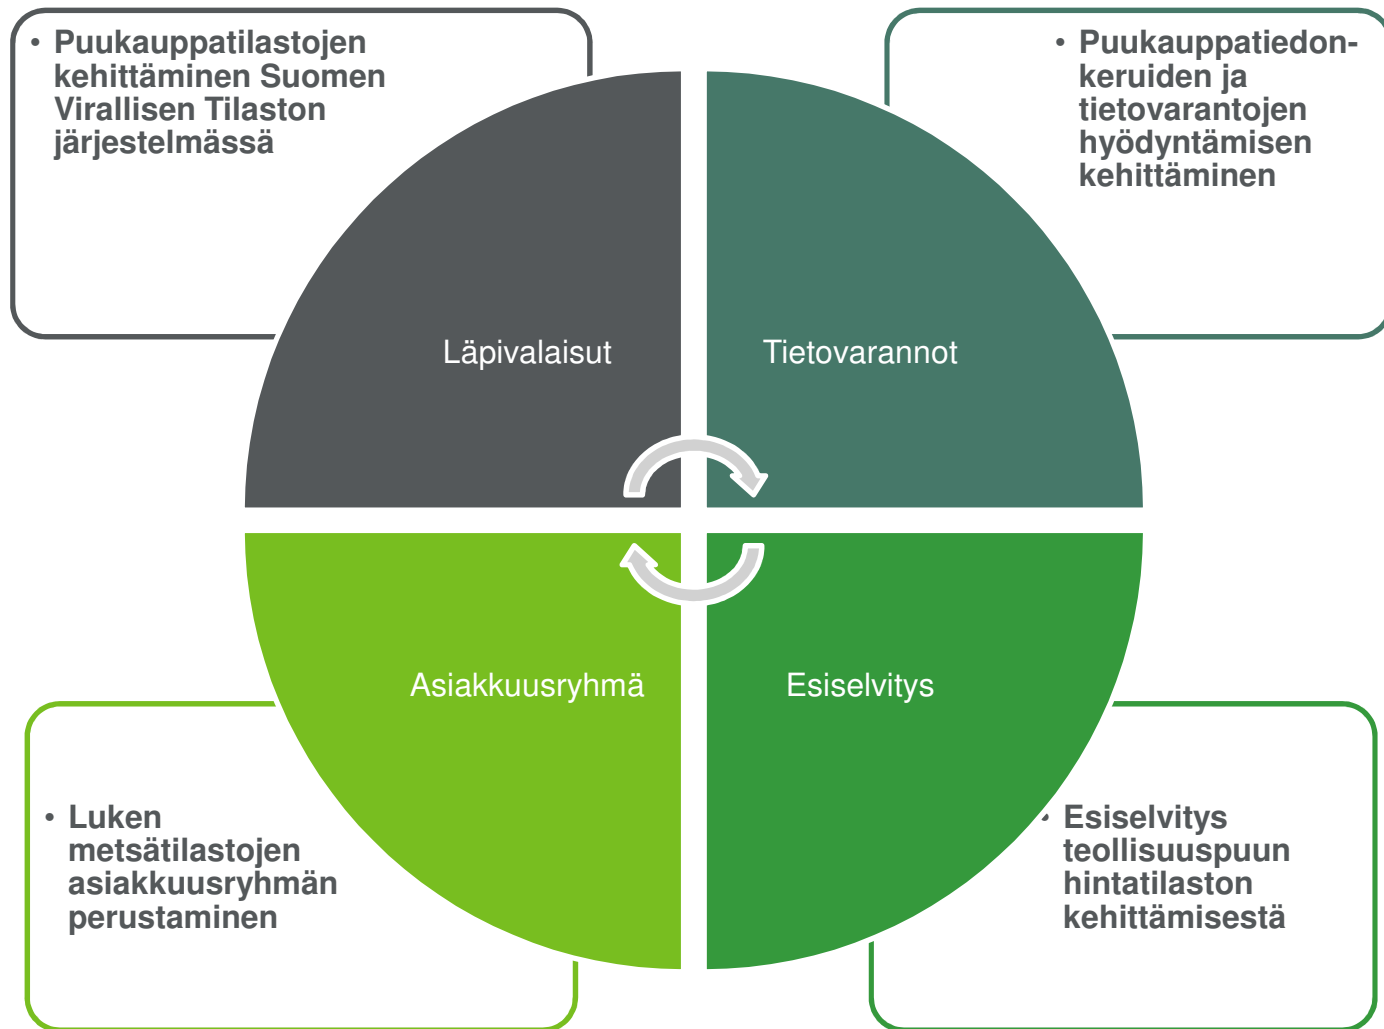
• Puukauppatilastojen kehittäminen Suomen Virallisen Tilaston järjestelmässä

• Puukauppatiedonkeruiden ja tietovarantojen hyödyntämisen kehittäminen

Läpivalaisut

Tietovarannot

Asiakkuusryhmä

Esiselvitys

• Luken metsätilastojen asiakkuusryhmän perustaminen

• Esiselvitys teollisuuspuun hintatilaston kehittämisestä